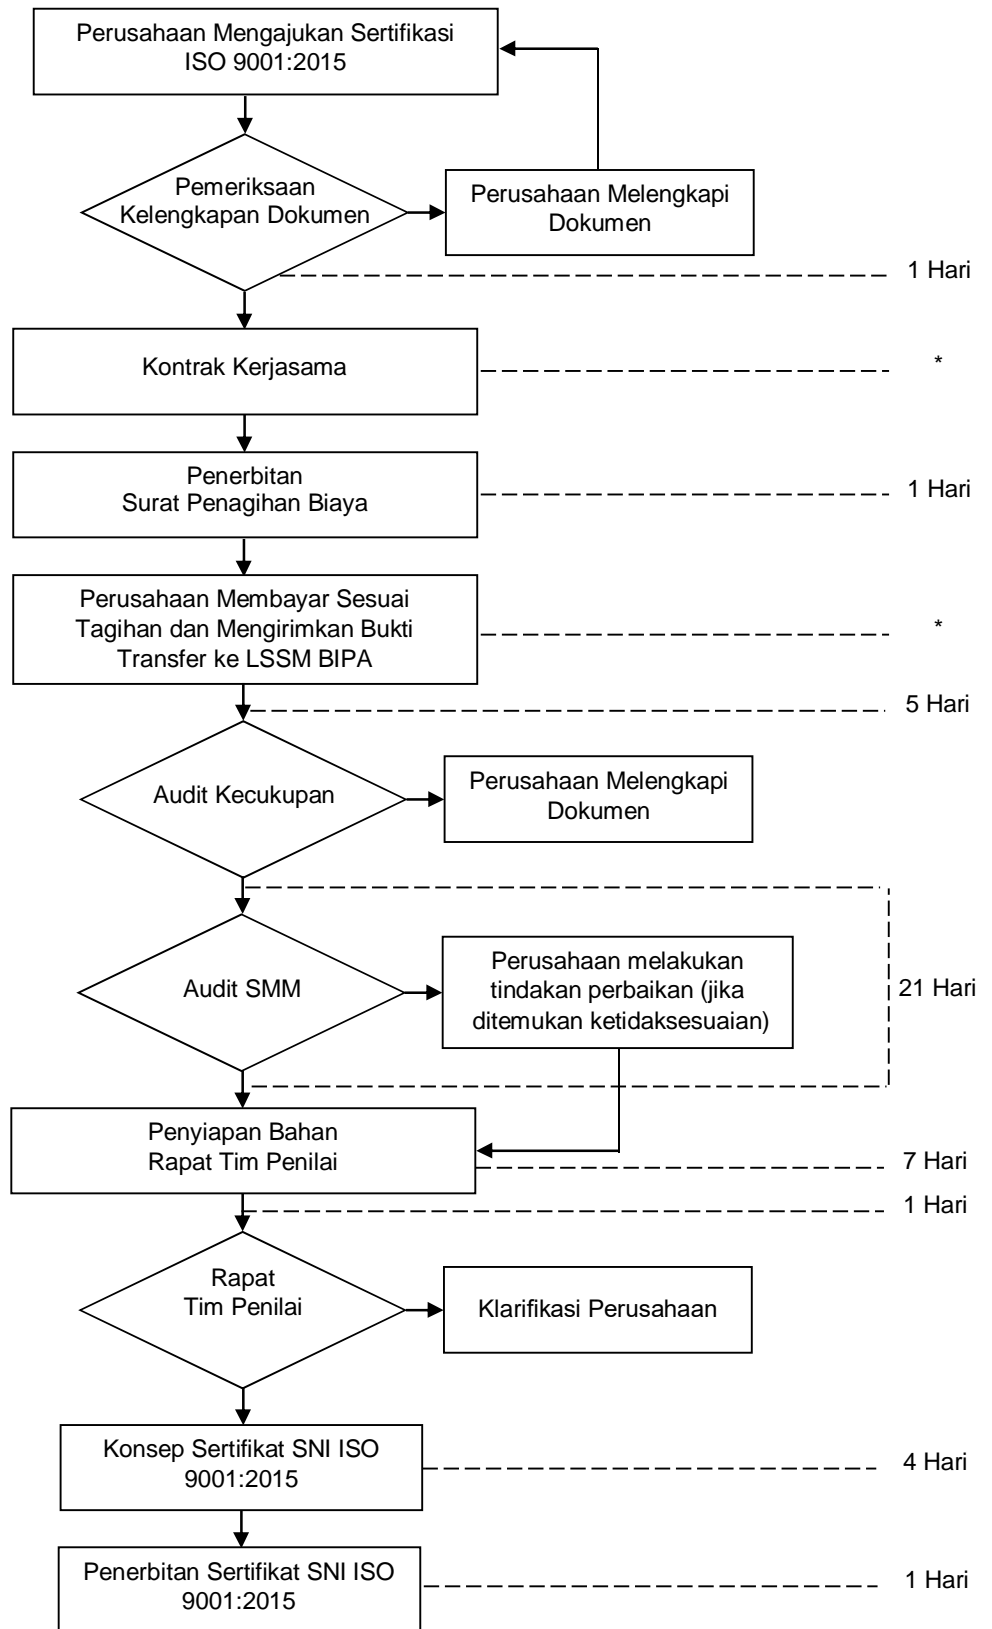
Perusahaan Mengajukan Sertifikasi ISO 9001:2015

Pemeriksaan Kelengkapan Dokumen

Perusahaan Melengkapi Dokumen

1 Hari

Kontrak Kerjasama

*

Penerbitan Surat Penagihan Biaya

1 Hari

Perusahaan Membayar Sesuai Tagihan dan Mengirimkan Bukti Transfer ke LSSM BIPA

*

5 Hari

Audit Kecukupan

Perusahaan Melengkapi Dokumen

Audit SMM

Perusahaan melakukan tindakan perbaikan (jika ditemukan ketidaksesuaian)

21 Hari

Penyiapan Bahan Rapat Tim Penilai

7 Hari

1 Hari

Rapat Tim Penilai

Klarifikasi Perusahaan

Konsep Sertifikat SNI ISO 9001:2015

4 Hari

Penerbitan Sertifikat SNI ISO 9001:2015

1 Hari